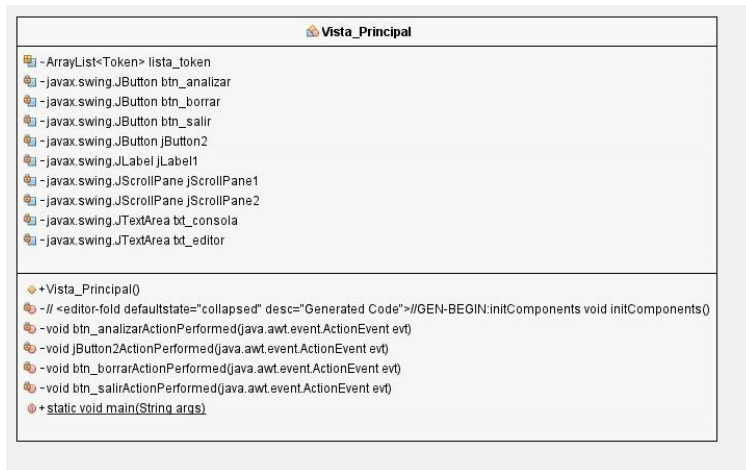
Vista_Principal

~ArrayList<Token> lista_token
-javax.swing.JButton btn_analizar
-javax.swing.JButton btn_borrar
-javax.swing.JButton btn_salir
-javax.swing.JButton jButton2
-javax.swing.JLabel jLabel1
-javax.swing.JScrollPane jScrollPane1
-javax.swing.JScrollPane jScrollPane2
-javax.swing.JTextArea txt_consola
-javax.swing.JTextArea txt_editor

+Vista_Principal()
-// <editor-fold defaultstate="collapsed" desc="Generated Code">//GEN-BEGIN:initComponents void initComponents()
-void btn_analizarActionPerformed(java.awt.event.ActionEvent evt)
-void jButton2ActionPerformed(java.awt.event.ActionEvent evt)
-void btn_borrarActionPerformed(java.awt.event.ActionEvent evt)
-void btn_salirActionPerformed(java.awt.event.ActionEvent evt)
+static void main(String args)